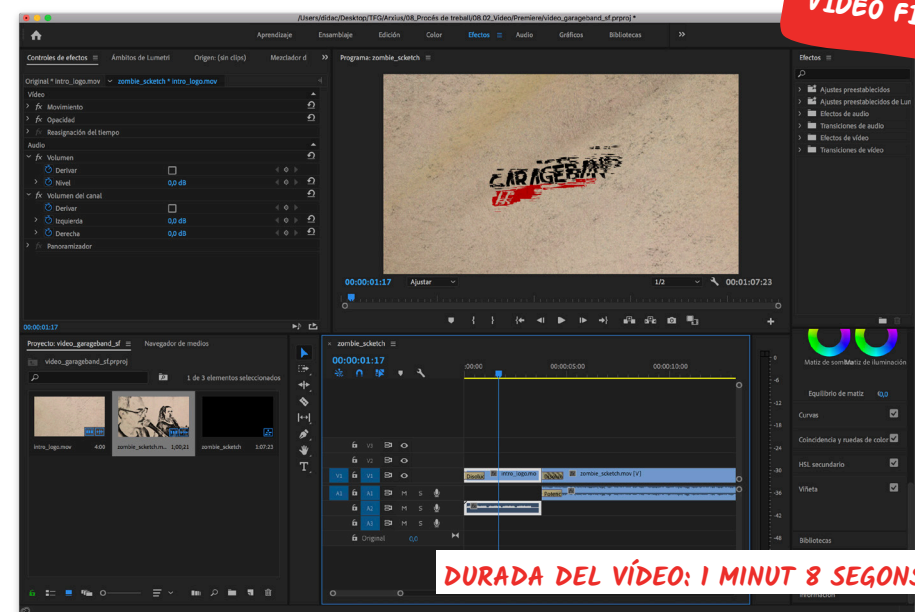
/Users/didac/Desktop/TFG/Arxius/08_Procés de treball/08.02_Video/Premiere/video_garageband_sf.prproj *

VÍDEO FI

Aprendizaje Ensamblaje Edición Color Efectos Audio Gráficos Bibliotecas

Controles de efectos Ámbitos de Lumetri Origen: (sin clips) Mezclador d

Original * intro_logo.mov zombie_scketch * intro_logo.mov

Vídeo
fx Movimiento
fx Opacidad
fx Reasignación del tiempo
Audio
fx Volumen
Derivar
Nivel 0,0 dB
fx Volumen del canal
Derivar
Izquierda 0,0 dB
Derecha 0,0 dB
fx Panoramizador

00:00:01:17

Programa: zombie_scketch

GARAGEBAND

00:00:01:17 Ajustar 1/2 00:00:01:07:23

Efectos
Ajustes preestablecidos
Ajustes preestablecidos de Lum
Efectos de audio
Transiciones de audio
Efectos de vídeo
Transiciones de vídeo

Proyecto: video_garageband_sf Navegador de medios
video_garageband_sf.prproj
1 de 3 elementos seleccionados
intro_logo.mov 4:00
zombie_scketch.m... 1:00:21
zombie_scketch 1:07:23

zombie_scketch
00:00:01:17
:00:00 00:00:05:00 00:00:10:00
V3
V2
V1 V1
A1 A1 M S
A2 M S
A3 M S
Original 0,0
Disolve intro_logo.mov zombie_scketch.mov [V]
Fundido

Matiz de sombras Matiz de iluminación
Equilibrio de matiz 0,0
Curvas
Coincidencia y ruedas de color
HSL secundario
Viñeta
Bibliotecas
Información

-6 -12 -18 -24 -30 -36 -42 -48

DURADA DEL VÍDEO: 1 MINUT 8 SEGONS